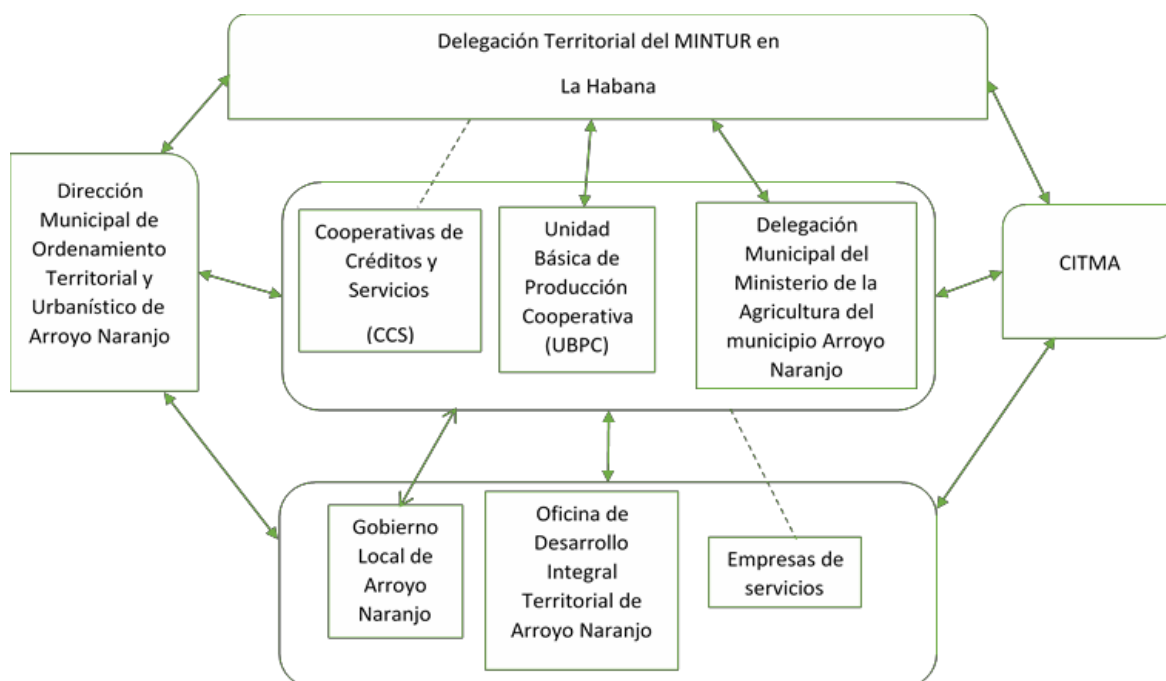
Delegación Territorial del MINTUR en La Habana

Dirección Municipal de Ordenamiento Territorial y Urbanístico de Arroyo Naranjo

Cooperativas de Créditos y Servicios (CCS)

Unidad Básica de Producción Cooperativa (UBPC)

Delegación Municipal del Ministerio de la Agricultura del municipio Arroyo Naranjo

CITMA

Gobierno Local de Arroyo Naranjo

Oficina de Desarrollo Integral Territorial de Arroyo Naranjo

Empresas de servicios